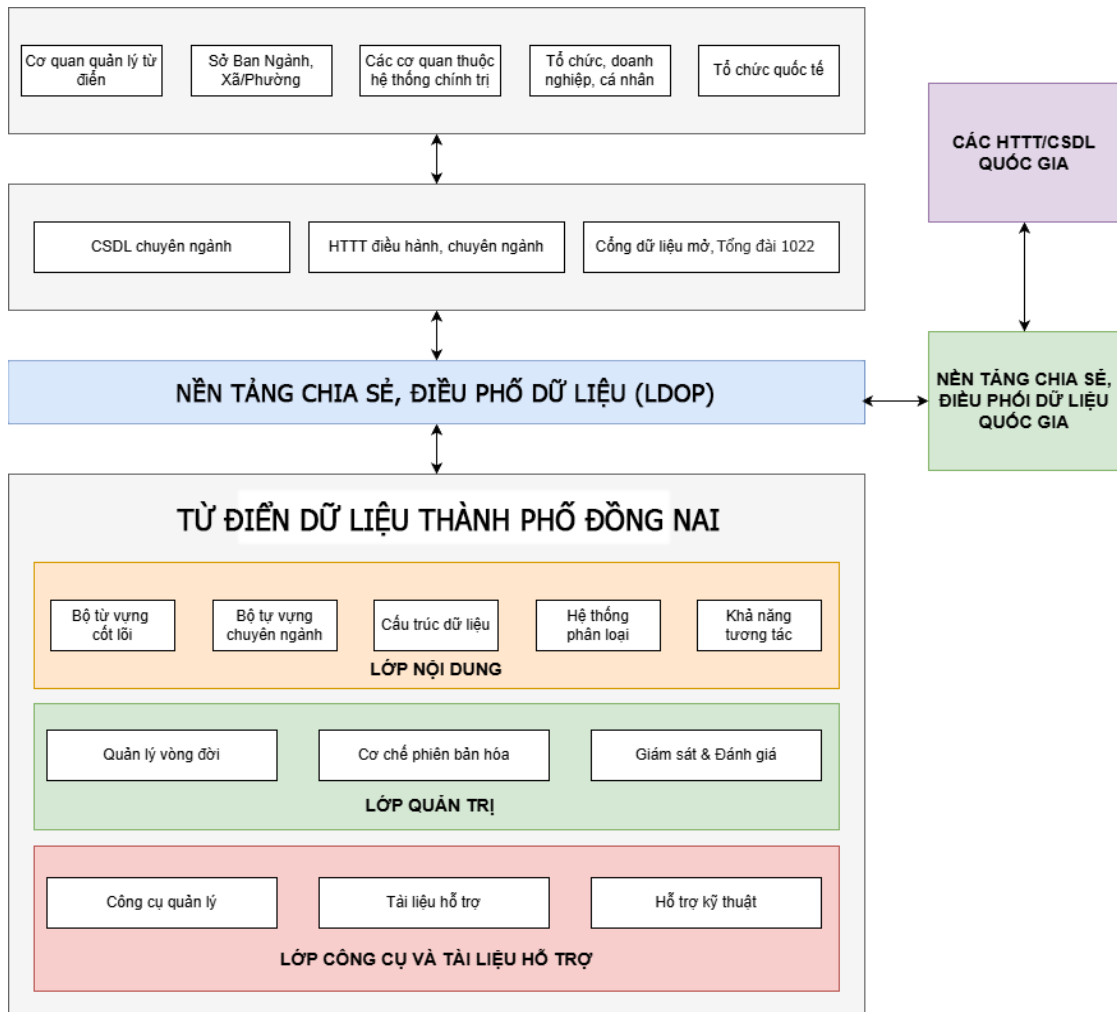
Cơ quan quản lý từ điển

Sở Ban Ngành, Xã/Phường

Các cơ quan thuộc hệ thống chính trị

Tổ chức, doanh nghiệp, cá nhân

Tổ chức quốc tế

CÁC HTTT/CSDL QUỐC GIA

CSDL chuyên ngành

HTTT điều hành, chuyên ngành

Cổng dữ liệu mở, Tổng đài 1022

NỀN TẢNG CHIA SẺ, ĐIỀU PHỐ DỮ LIỆU (LDOP)

NỀN TẢNG CHIA SẺ, ĐIỀU PHỐI DỮ LIỆU QUỐC GIA

TỪ ĐIỂN DỮ LIỆU THÀNH PHỐ ĐỒNG NAI

Bộ từ vựng cốt lõi

Bộ tự vựng chuyên ngành

Cấu trúc dữ liệu

Hệ thống phân loại

Khả năng tương tác

LỚP NỘI DUNG

Quản lý vòng đời

Cơ chế phiên bản hóa

Giám sát & Đánh giá

LỚP QUẢN TRỊ

Công cụ quản lý

Tài liệu hỗ trợ

Hỗ trợ kỹ thuật

LỚP CÔNG CỤ VÀ TÀI LIỆU HỖ TRỢ